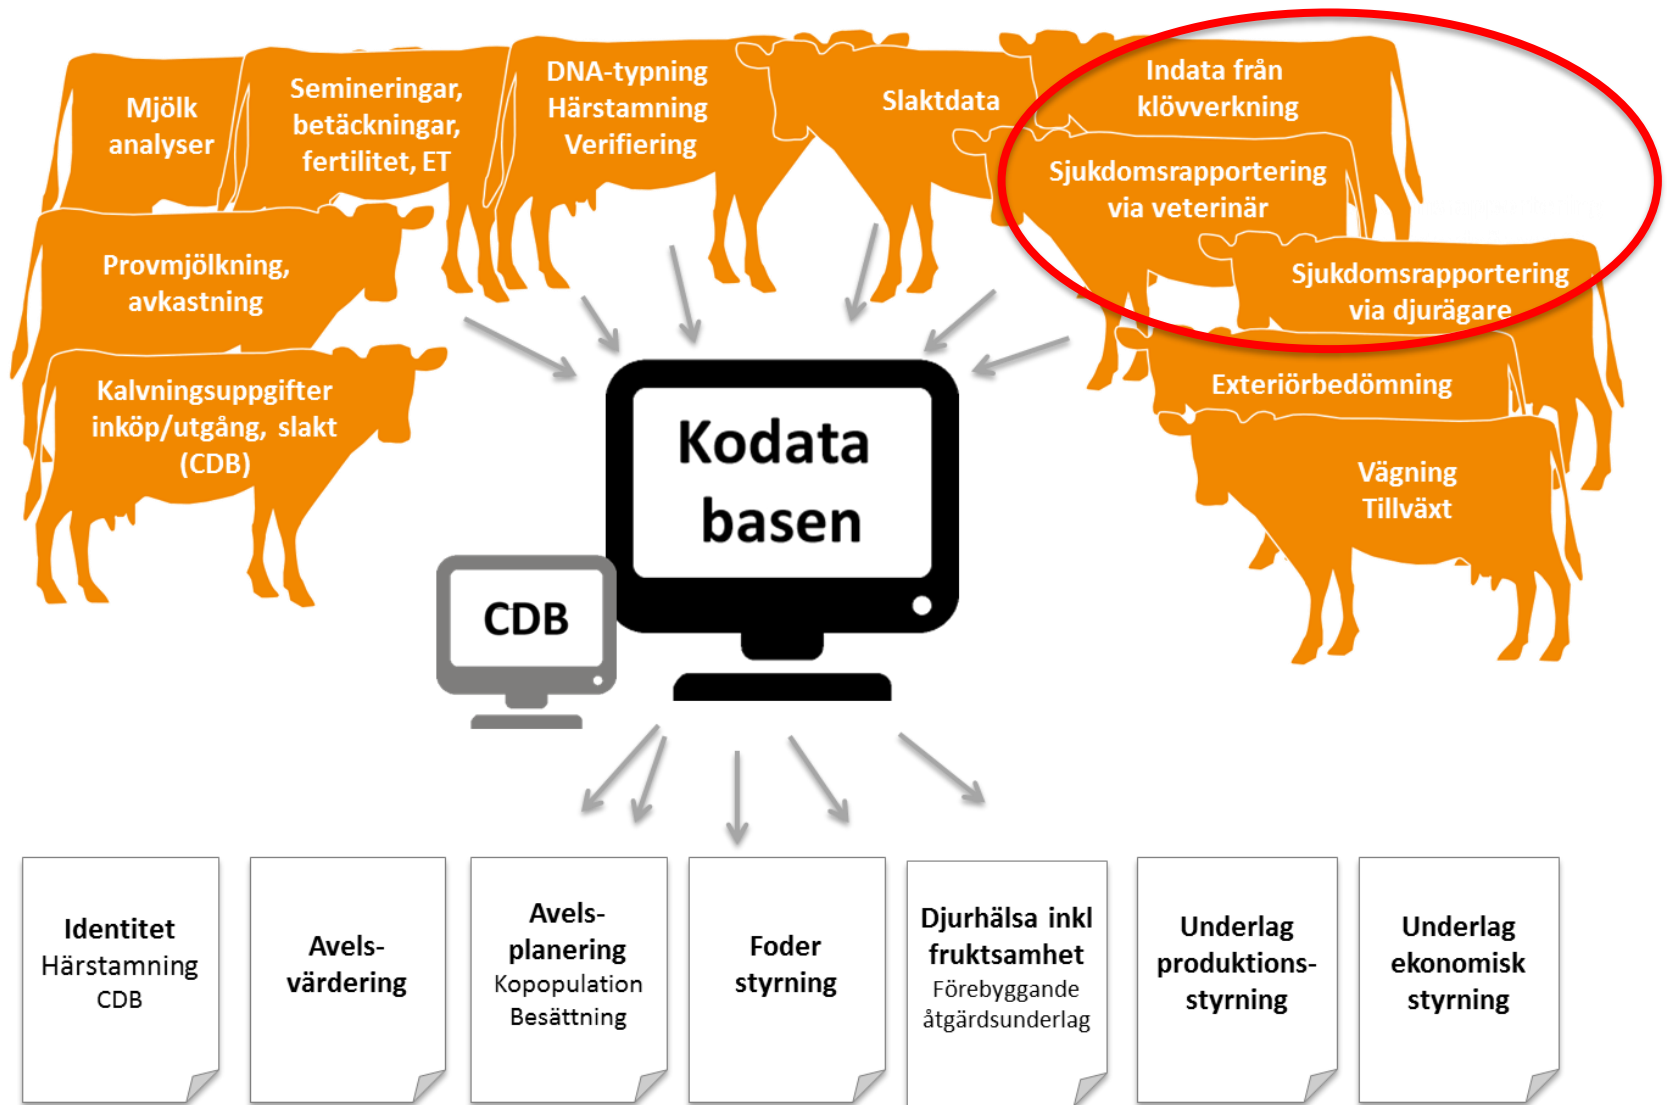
Mjölk analyser

Semineringar, betäckningar, fertilitet, ET

DNA-typning Härstamning Verifiering

Slaktdata

Indata från klövverkning

Sjukdomsrapportering via veterinär

Sjukdomsrapportering via djurägare

Provmjölkning, avkastning

Kalvningsuppgifter inköp/utgång, slakt (CDB)

Exteriörbedömning

Vägning Tillväxt

Kodata basen

CDB

Identitet Härstamning CDB

Avels-värdering

Avels-planering Kopopulation Besättning

Foder styrning

Djurhälsa inkl fruktsamhet Förebyggande åtgärdsunderlag

Underlag produktions-styrning

Underlag ekonomisk styrning